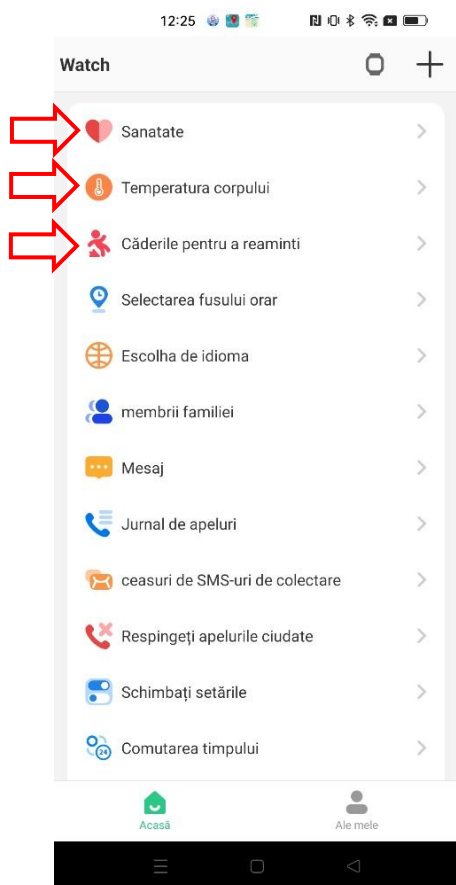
12:25

Watch

Sanatate

Temperatura corpului

Căderile pentru a reaminti

Selectarea fusului orar

Escolha de idioma

membrii familiei

Mesaj

Jurnal de apeluri

ceasuri de SMS-uri de colectare

Respingeți apelurile ciudate

Schimbați setările

Comutarea timpului

Acasă

Ale mele